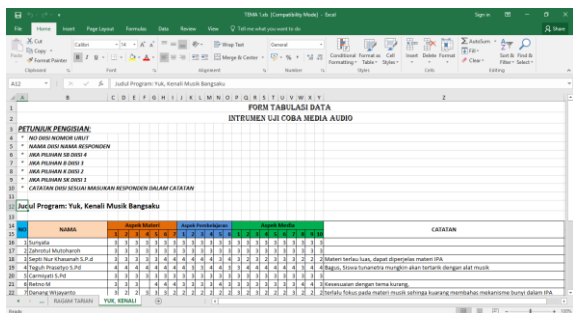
TEMA 1.xls [Compatibility Mode] - Excel

Sign in

File Home Insert Page Layout Formulas Data Review View Tell me what you want to do Share

Cut Copy Format Painter Clipboard Calibri 10 Font Wrap Text Merge & Center Alignment General Number Conditional Formatting Format as Table Cell Styles Styles Insert Delete Format Cells AutoSum Fill Clear Sort & Filter Find & Select Editing

A12 Judul Program: Yuk, Kenali Musik Bangsaku

FORM TABULASI DATA
INTRUMEN UJI COBA MEDIA AUDIO

PETUNJUK PENGISIAN:
* NO DIISI NOMOR URUT
* NAMA DIISI NAMA RESPONDEN
* JIKA PILIHAN SB DIISI 4
* JIKA PILIHAN B DIISI 3
* JIKA PILIHAN K DIISI 2
* JIKA PILIHAN SK DIISI 1
* CATATAN DIISI SESUAI MASUKAN RESPONDEN DALAM CATATAN

Judul Program: Yuk, Kenali Musik Bangsaku

| NO | NAMA | Aspek Materi | Aspek Pembelajaran | Aspek Media | CATATAN |
|---|---|---|---|---|---|
| 1 | Sunyata | | | | |
| 2 | Zahrotul Mutohanah | | | | |
| 3 | Septi Nur Khasanah S.Pd | | | | Materi terlau luas, dapat diperjelas materi IPA |
| 4 | Teguh Prasetyo S.Pd | | | | Bagus, Siswa tunanetra mungkin akan tertarik dengan alat musik |
| 5 | Carmiyati S.Pd | | | | |
| 6 | Retno M | | | | Kesesuaian dengan tema kurang, |
| 7 | Danang Wijayanto | | | | terlalu fokus pada materi musik sehingga kurang membahas mekanisme bunyi dalam IPA |

RAGAM TARIAN YUK, KENALI

Ready